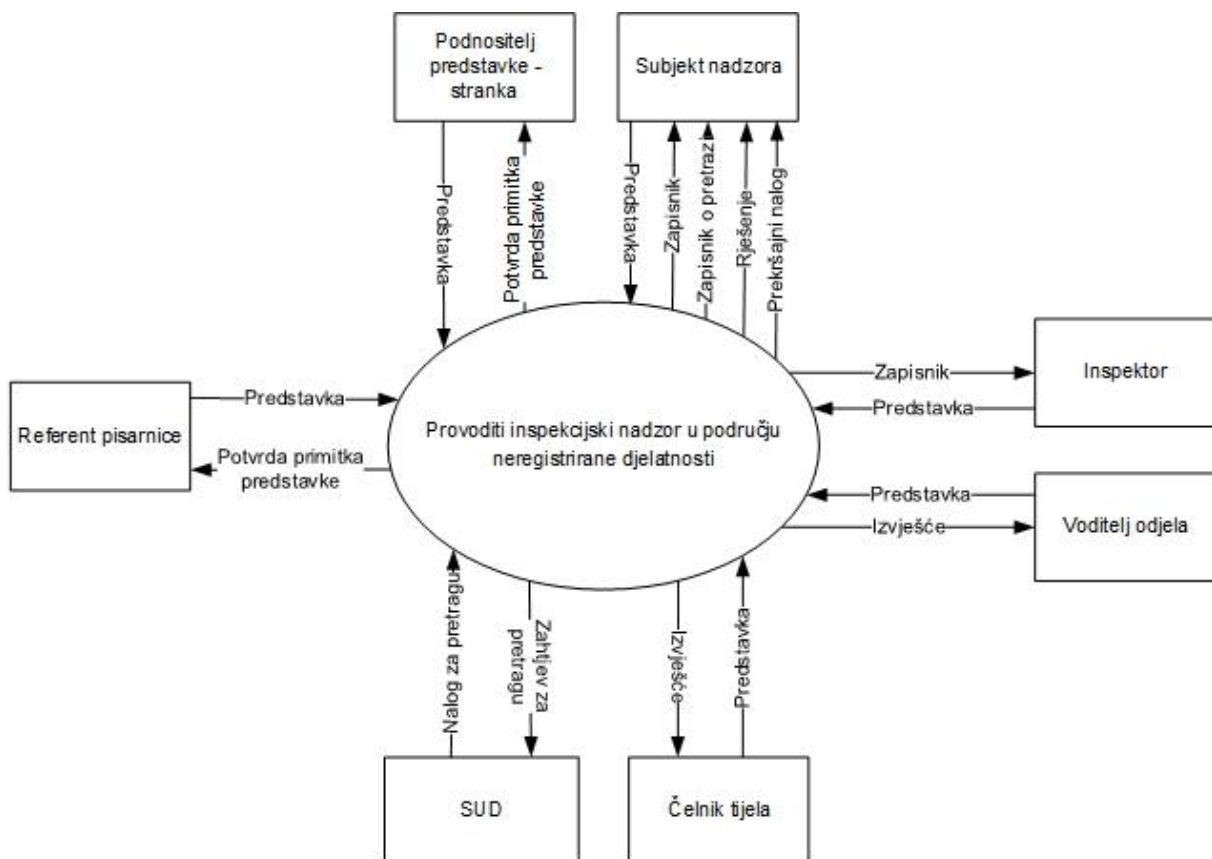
Podnositelj predstavke - stranka

Subjekt nadzora

Predstavka

Potvrda primitka predstavke

Predstavka

Zapisnik

Zapisnik o pretraz

Rješenje

Prekršajni nalog

Referent pisarnice

Predstavka

Potvrda primitka predstavke

Provoditi inspekcijski nadzor u području neregistrirane djelatnosti

Zapisnik

Inspektor

Predstavka

Predstavka

Voditelj odjela

Izvješće

Nalog za pretragu

Zahtjev za pretragu

Izvješće

Predstavka

SUD

Čelnik tijela